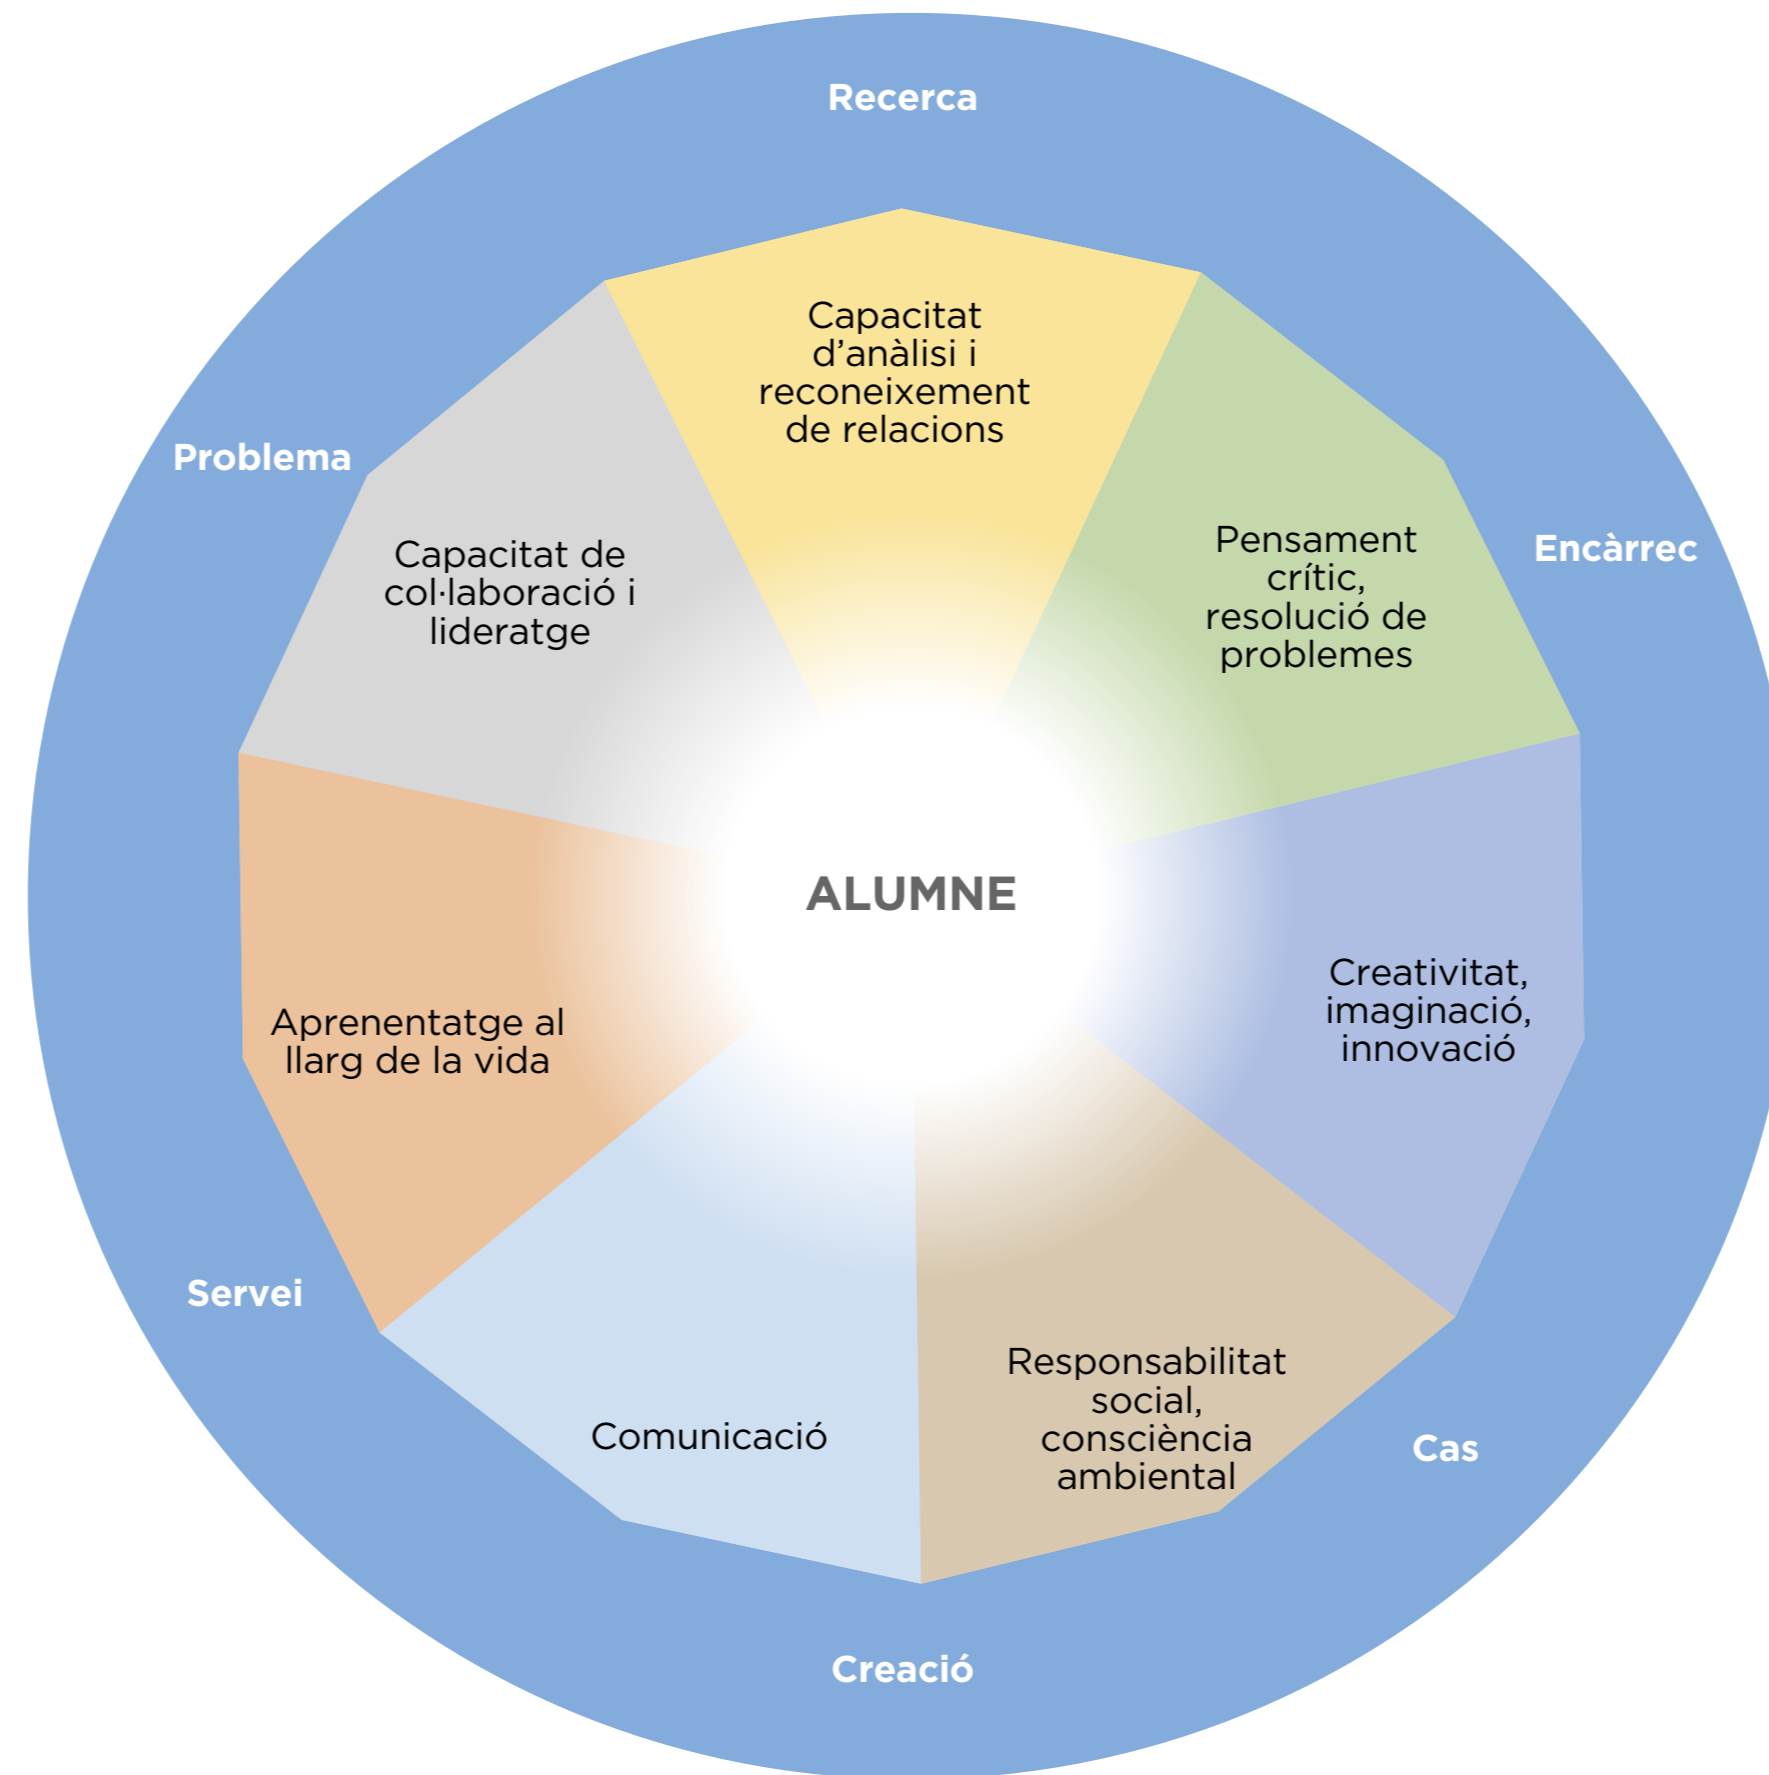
Recerca

Problema

Encàrrec

Servei

Cas

Creació

Capacitat d'anàlisi i reconeixement de relacions

Capacitat de col·laboració i lideratge

Pensament crític, resolució de problemes

ALUMNE

Aprenentatge al llarg de la vida

Creativitat, imaginació, innovació

Comunicació

Responsabilitat social, consciència ambiental